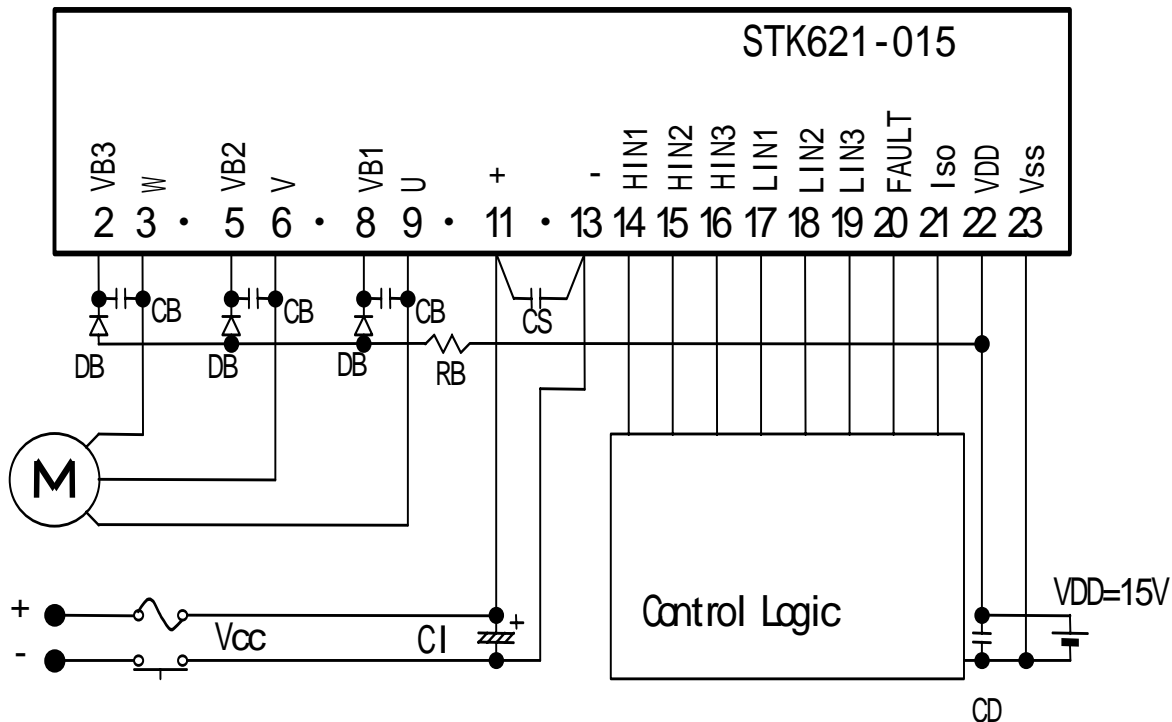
STK621-015

VB3 W VB2 V VB1 U + - HIN1 HIN2 HIN3 LIN1 LIN2 LIN3 FAULT Iso VDD Vss

2 3 · 5 6 · 8 9 · 11 · 13 14 15 16 17 18 19 20 21 22 23

CB CB CB CS

DB DB DB RB

M

Control Logic

VDD=15V

+ Vcc CI +

-

CD